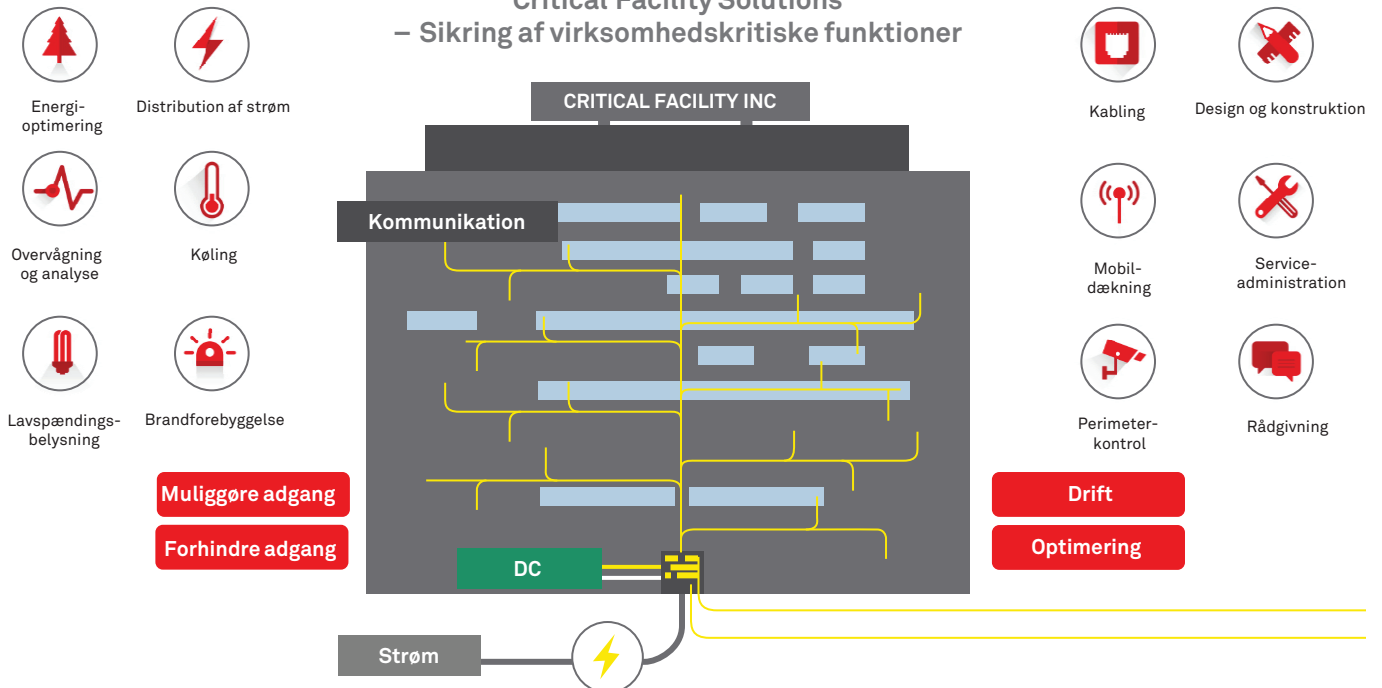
Critical Facility Solutions
– Sikring af virksomhedskritiske funktioner

Energioptimering

Distribution af strøm

Overvågning og analyse

Køling

Lavspændingsbelysning

Brandforebyggelse

CRITICAL FACILITY INC

Kommunikation

DC

Strøm

Kabling

Design og konstruktion

Mobildækning

Serviceadministration

Perimeterkontrol

Rådgivning

Muliggøre adgang

Forhindre adgang

Drift

Optimering